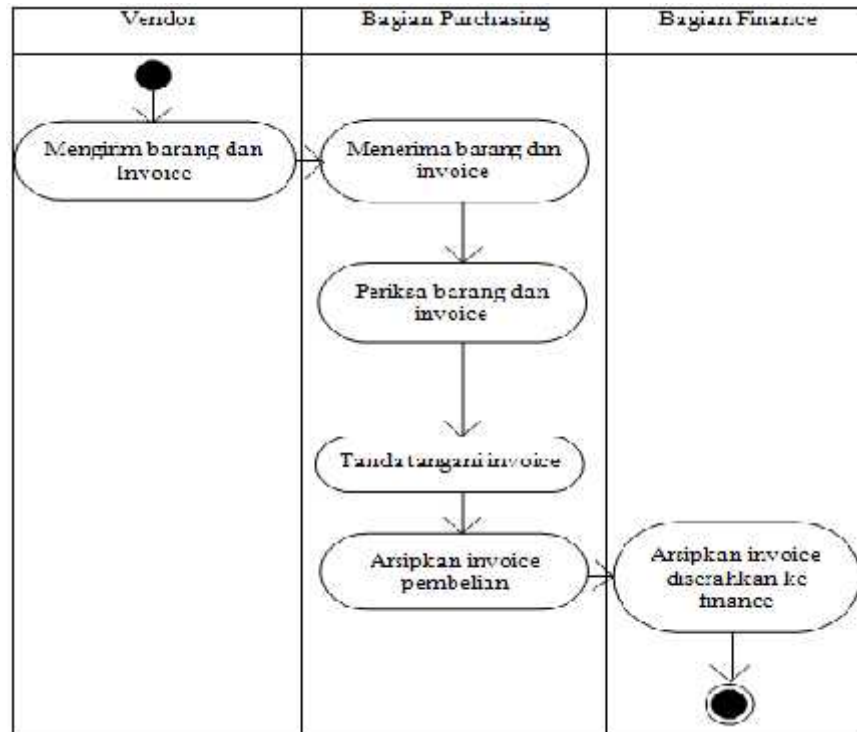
| Vendor | Bagian Purchasing | Bagian Finance |
|---|---|---|

Mengirim barang dan Invoice

Menerima barang dan invoice

Periksa barang dan invoice

Tanda tangani invoice

Arsipkan invoice pembelian

Arsipkan invoice diserahkan ke finance